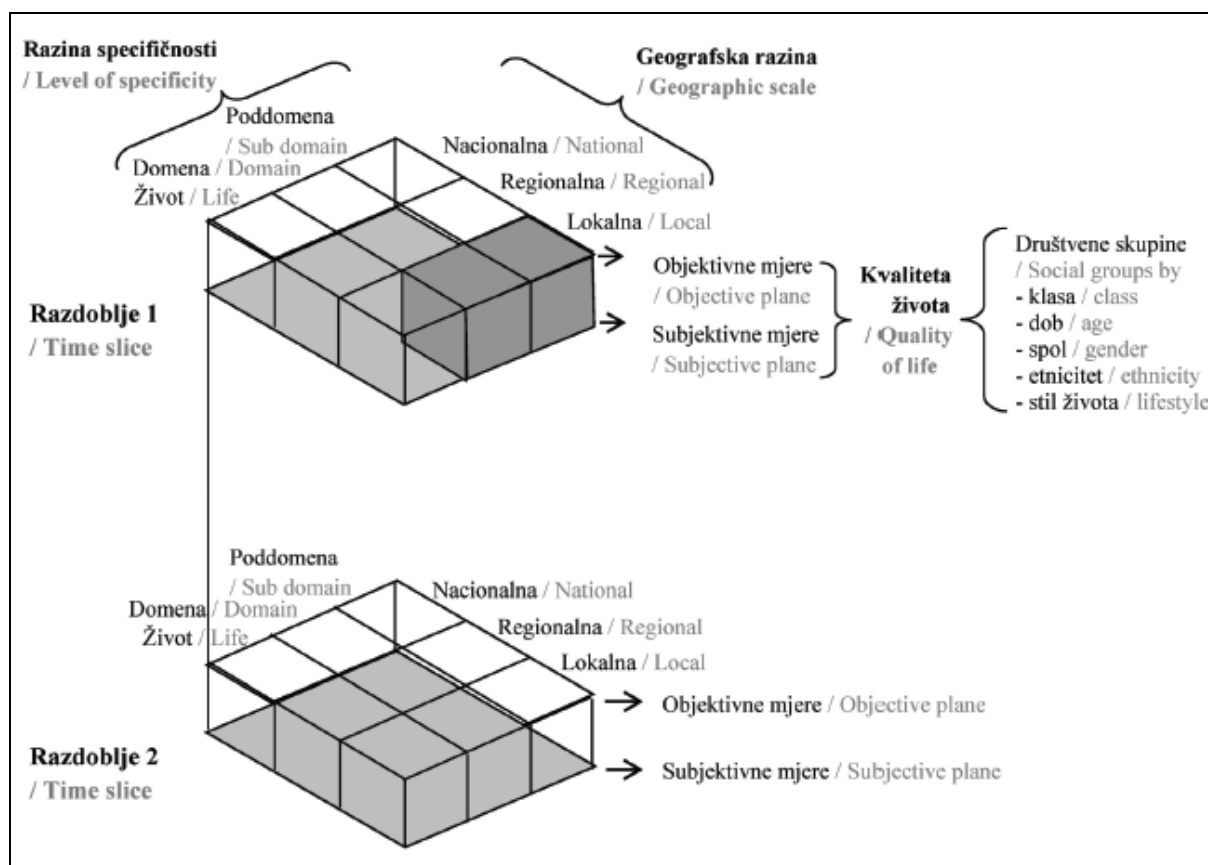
Razina specifičnosti
/ Level of specificity

Geografska razina
/ Geographic scale

Poddomena
/ Sub domain
Domena / Domain
Život / Life

Nacionalna / National
Regionalna / Regional
Lokalna / Local

Objektivne mjere
/ Objective plane
Subjektivne mjere
/ Subjective plane

Kvaliteta života
/ Quality of life

Društvene skupine
/ Social groups by
- klasa / class
- dob / age
- spol / gender
- etnicitet / ethnicity
- stil života / lifestyle

Razdoblje 1
/ Time slice

Poddomena
/ Sub domain
Domena / Domain
Život / Life

Nacionalna / National
Regionalna / Regional
Lokalna / Local

Objektivne mjere / Objective plane
Subjektivne mjere / Subjective plane

Razdoblje 2
/ Time slice